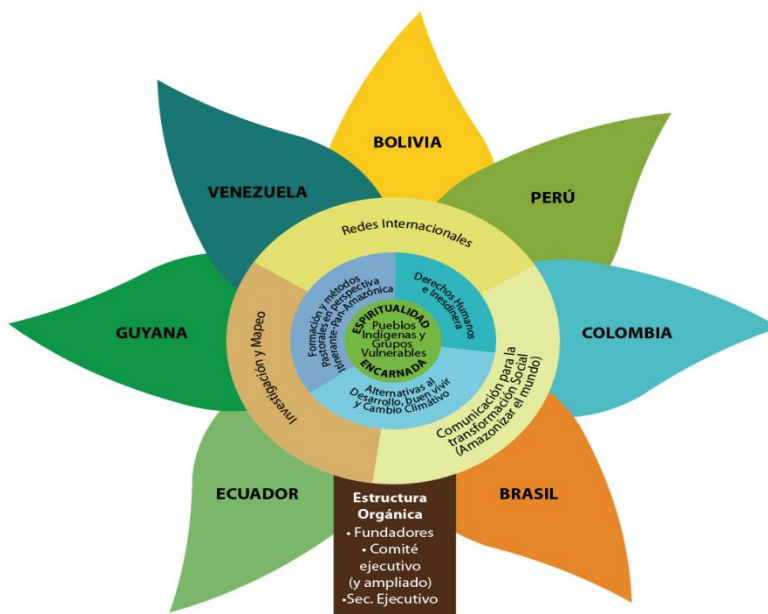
BOLIVIA

VENEZUELA

PERÚ

GUYANA

COLOMBIA

ECUADOR

BRASIL

Redes Internacionales

Investigación y Mapeo

Formación y métodos pastorales en perspectiva itinerante-Pan-Amazónica

Derechos Humanos e Incidencia

ESPIRITUALIDAD

Pueblos Indígenas y Grupos Vulnerables

ENCARNADA

Alternativas al Desarrollo, buen vivir y Cambio Climático

Comunicación para la transformación Social (Amazonizar el mundo)

Estructura Orgánica
• Fundadores
• Comité ejecutivo (y ampliado)
•Sec. Ejecutivo